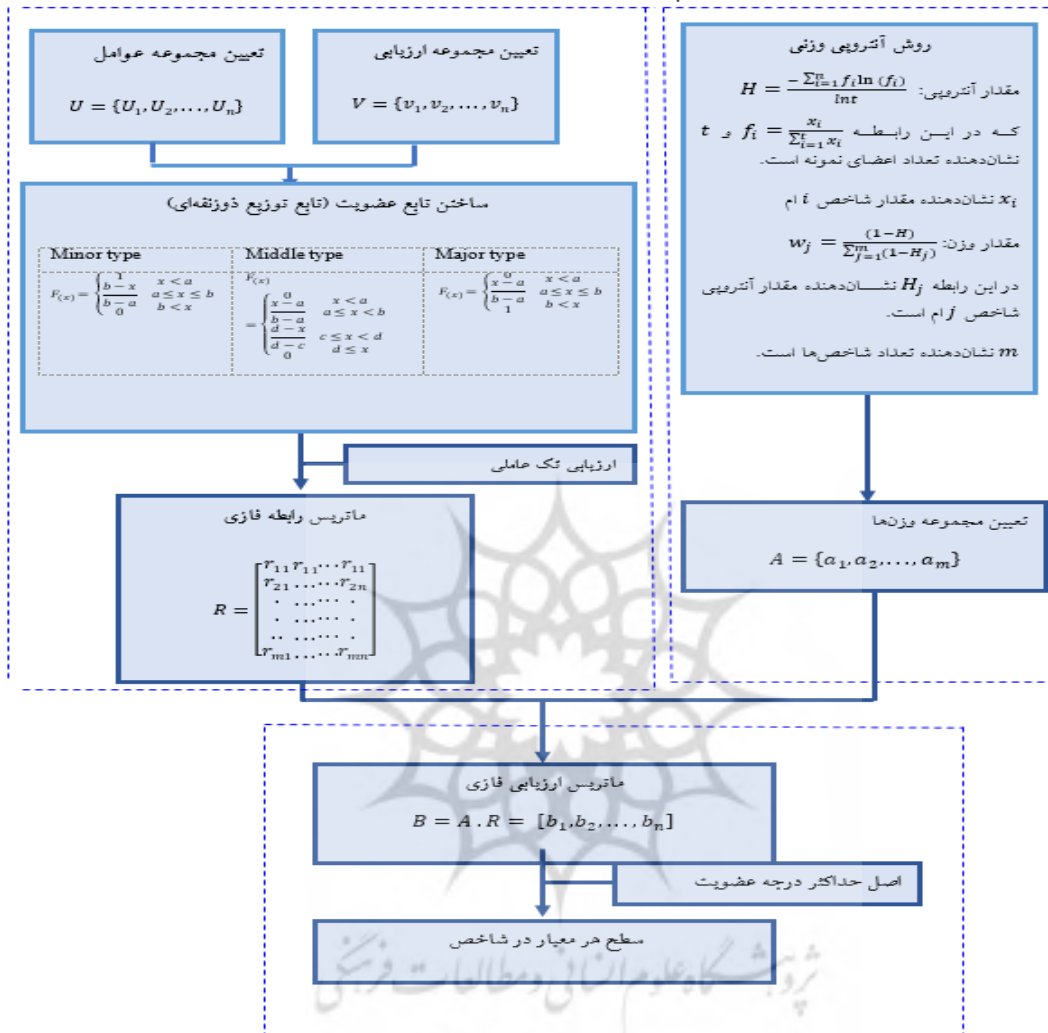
تعیین مجموعه عوامل

$U = \{U_1, U_2, \dots, U_n\}$

تعیین مجموعه ارزیابی

$V = \{v_1, v_2, \dots, v_n\}$

روش آنتروپی وزنی

مقدار آنتروپی: $H = \frac{-\sum_{i=1}^{n} f_i \ln(f_i)}{\ln t}$

که در این رابطه $f_i = \frac{x_i}{\sum_{i=1}^{t} x_i}$ و $t$ نشان‌دهنده تعداد اعضای نمونه است.

$x_i$ نشان‌دهنده مقدار شاخص $i$ ام

مقدار وزن: $w_j = \frac{(1-H)}{\sum_{j=1}^{m}(1-H_j)}$

در این رابطه $H_j$ نشان‌دهنده مقدار آنتروپی شاخص $j$ ام است.

$m$ نشان‌دهنده تعداد شاخص‌ها است.

ساختن تابع عضویت (تابع توزیع ذوزنقه‌ای)

| Minor type | Middle type | Major type |
|---|---|---|
| $F_{(x)} = \begin{cases} 1 & x < a \\ \frac{b-x}{b-a} & a \le x \le b \\ 0 & b < x \end{cases}$ | $F_{(x)} = \begin{cases} 0 & x < a \\ \frac{x-a}{b-a} & a \le x < b \\ \frac{d-x}{d-c} & c \le x < d \\ 0 & d \le x \end{cases}$ | $F_{(x)} = \begin{cases} 0 & x < a \\ \frac{x-a}{b-a} & a \le x \le b \\ 1 & b < x \end{cases}$ |

ارزیابی تک عاملی

ماتریس رابطه فازی

$R = \begin{bmatrix} r_{11} r_{11} \cdots r_{11} \\ r_{21} \cdots\cdots r_{2n} \\ \cdot \cdots\cdots \cdot \\ \cdot \cdots\cdots \cdot \\ \cdot\cdot \cdots\cdots \cdot \\ r_{m1} \cdots\cdots r_{mn} \end{bmatrix}$

تعیین مجموعه وزن‌ها

$A = \{a_1, a_2, \dots, a_m\}$

ماتریس ارزیابی فازی

$B = A \cdot R = [b_1, b_2, \dots, b_n]$

اصل حداکثر درجه عضویت

سطح هر معیار در شاخص

پژوهشگاه علوم انسانی و مطالعات فرهنگی